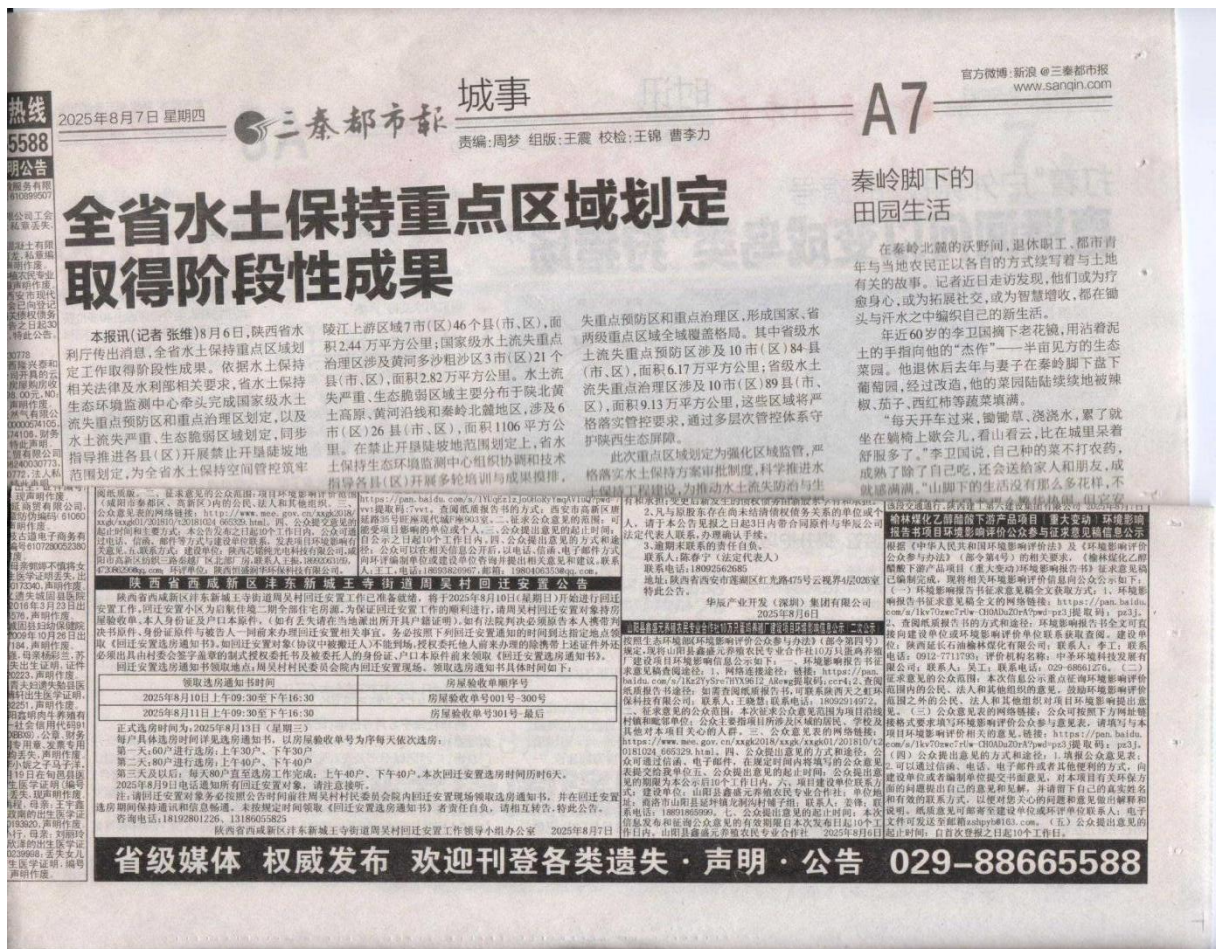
热线
5588
明公告

2025年8月7日 星期四　三秦都市报　城事
责编:周梦 组版:王震 校检:王锦 曹李力

官方微博:新浪 @三秦都市报
www.sanqin.com

A7

全省水土保持重点区域划定取得阶段性成果

本报讯(记者 张维)8月6日,陕西省水利厅传出消息,全省水土保持重点区域划定工作取得阶段性成果。依据水土保持相关法律及水利部相关要求,省水土保持生态环境监测中心牵头完成国家级水土流失重点预防区和重点治理区划定,以及水土流失严重、生态脆弱区域划定,同步指导推进各县(区)开展禁止开垦陡坡地范围划定,为全省水土保持空间管控筑牢

陵江上游区域7市(区)46个县(市、区),面积2.44万平方公里;国家级水土流失重点治理区涉及黄河多沙粗沙区3市(区)21个县(市、区),面积2.82万平方公里。水土流失严重、生态脆弱区域主要分布于陕北黄土高原、黄河沿线和秦岭北麓地区,涉及6市(区)26县(市、区),面积1106平方公里。在禁止开垦陡坡地范围划定上,省水土保持生态环境监测中心组织协调和技术指导各县(区)开展多轮填绘与成果搜排,

失重点预防区和重点治理区,形成国家、省两级重点区域全域覆盖格局。其中省级水土流失重点预防区涉及10市(区)84县(市、区),面积6.17万平方公里;省级水土流失重点治理区涉及10市(区)89县(市、区),面积9.13万平方公里,这些区域将严格落实管控要求,通过多层次管控体系守护陕西生态屏障。

此次重点区域划定为强化区域监管,严格落实水土保持方案审批制度,科学推进水

秦岭脚下的田园生活

在秦岭北麓的沃野间,退休职工、都市青年与当地农民正以各自的方式续写着与土地有关的故事。记者近日走访发现,他们或为疗愈身心,或为拓展社交,或为智慧增收,都在锄头与汗水之中编织自己的新生活。

年近60岁的李卫国摘下老花镜,用沾着泥土的手指向他的“杰作”——半亩见方的生态菜园。他退休后去年与妻子在秦岭脚下盘下葡萄园,经过改造,他的菜园陆陆续续地被辣椒、茄子、西红柿等蔬菜填满。

“每天开车过来,锄锄草、浇浇水,累了就坐在躺椅上歇会儿,看山看云,比在城里呆着舒服多了。”李卫国说,自己种的菜不打农药,成熟了除了自己吃,还会送给家人和朋友,成就感满满。“山脚下的生活没有那么多花样,不

陕西省西咸新区沣东新城王寺街道周吴村回迁安置公告

陕西省西咸新区沣东新城王寺街道周吴村回迁安置工作已准备就绪,将于2025年8月10日(星期日)开始进行回迁安置工作。回迁安置小区为启航佳苑二期全部住宅房源。为保证回迁安置工作的顺利进行,请周吴村回迁安置对象持房屋验收单、本人身份证及户口本原件。(如有去失请在当地派出所开具户籍证明)。如有法院判决必须原告本人携带判决书原件、身份证原件与被告人一同前来办理回迁安置相关事宜。务必按照下列回迁安置通知的时间到达指定地点领取《回迁安置选房通知书》。如回迁安置对象(协议中被搬迁人)不能到场,授权委托他人前来办理的除携带上述证件外还必须出具由村委会签字盖章的公证书及被委托人的身份证、户口本原件前来领取《回迁安置选房通知书》。

回迁安置选房通知书领取地点:周吴村村民委员会院内回迁安置现场。领取选房通知书具体时间如下:

| 领取选房通知书时间 | 房屋验收单顺序号 |
|---|---|
| 2025年8月10日上午09:30至下午16:30 | 房屋验收单号001号-300号 |
| 2025年8月11日上午09:30至下午16:30 | 房屋验收单号301号-最后 |

正式选房时间为:2025年8月13日(星期三)
每户具体选房时间详见选房通知书,以房屋验收单号为序每天依次选房:
第一天:60户进行选房,上午30户、下午30户
第二天:80户进行选房,上午40户、下午40户
第三天及以后:每天80户直至选房工作完成:上午40户、下午40户,本次回迁安置选房时间历时6天。
2025年8月9日电话通知所有回迁安置对象,请注意接听。
注:请回迁安置对象务必按照公告时间前往周吴村村民委员会院内回迁安置现场领取选房通知书,并在回迁安置选房期间保持通讯和信息畅通。未按规定时间领取《回迁安置选房通知书》者责任自负,请相互转告,特此公告。
咨询电话:18192801226、13186055825
陕西省西咸新区沣东新城王寺街道周吴村回迁安置工作领导小组办公室　2025年8月7日

2.凡与股东存在尚未结清债权债务关系的单位或个人,请于本公告见报之日起3日内带合同原件与华辰公司法定代表人联系,办理确认手续。
3.邀期未联系的责任自负。
联系人:陈春宁(法定代表人)
联系电话:18092566285
地址:陕西省西安市莲湖区红光路475号云视界4层020室
特此公告。
华辰产业开发(深圳)集团有限公司
2025年8月6日

榆林煤化工醇醋酸下游产品项目(重大变动)环境影响报告书项目环境影响评价公众参与征求意见稿信息公示

省级媒体 权威发布 欢迎刊登各类遗失·声明·公告 029-88665588